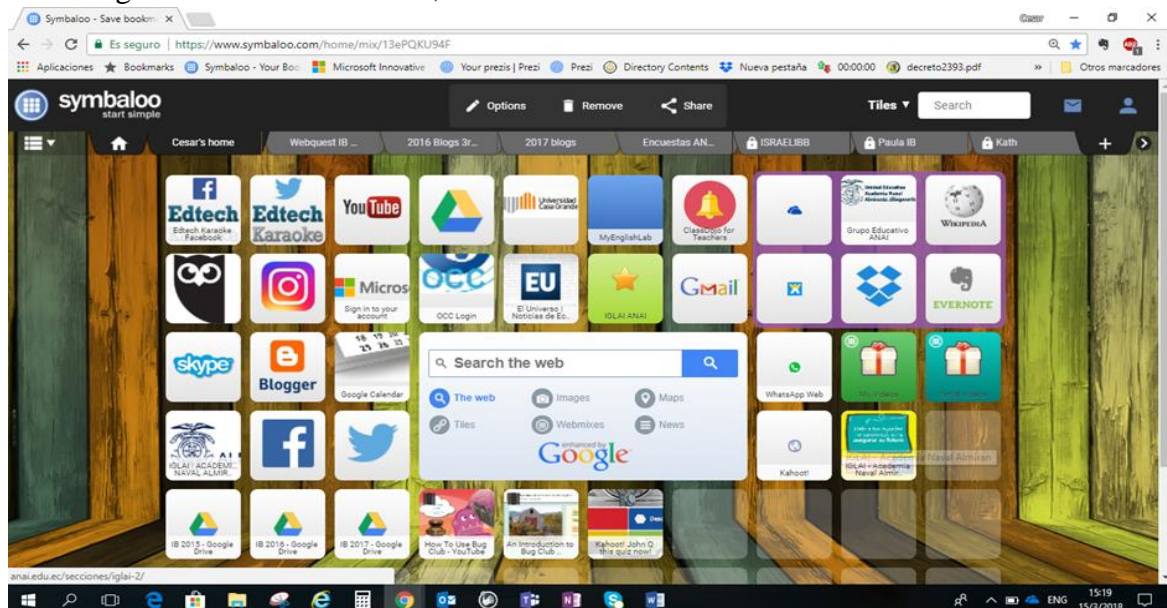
Symbaloo - Save bookm ×

Cesar

Es seguro | https://www.symbaloo.com/home/mix/13ePQKU94F

Aplicaciones Bookmarks Symbaloo - Your Boo Microsoft Innovative Your prezis | Prezi Prezi Directory Contents Nueva pestaña 00:00:00 decreto2393.pdf » Otros marcadores

symbaloo start simple

Options Remove Share

Tiles ▾ Search

Cesar's home Webquest IB ... 2016 Blogs 3r... 2017 blogs Encuestas AN... ISRAELIBB Paula IB Kath

Edtech Edtech Karaoke Facebook

Edtech Karaoke

YouTube

Universidad Casa Grande

MyEnglishLab

Classdojo for Teachers

Grupo Educativo ANAI

Wikipedia

Micros Sign in to your account

OCC OCC Login

EU El Universo | Noticias de Ec...

IGLAI ANAI

Gmail

EVERNOTE

Skype

Blogger

Google Calendar

Search the web

The web Images Maps

Tiles Webmixes News

enhanced by Google

WhatsApp Web

My videos

IGLAI | ACADEMI... NAVAL ALMIR...

Kahoot!

IGLAI - Academia Naval Almir...

IB 2015 - Google Drive

IB 2016 - Google Drive

IB 2017 - Google Drive

How To Use Bug Club - YouTube

An Introduction to Bug Club ...

Kahoot! John O this quiz now!

anai.edu.ec/secciones/iglai-2/

ENG 15:19 15/3/2018